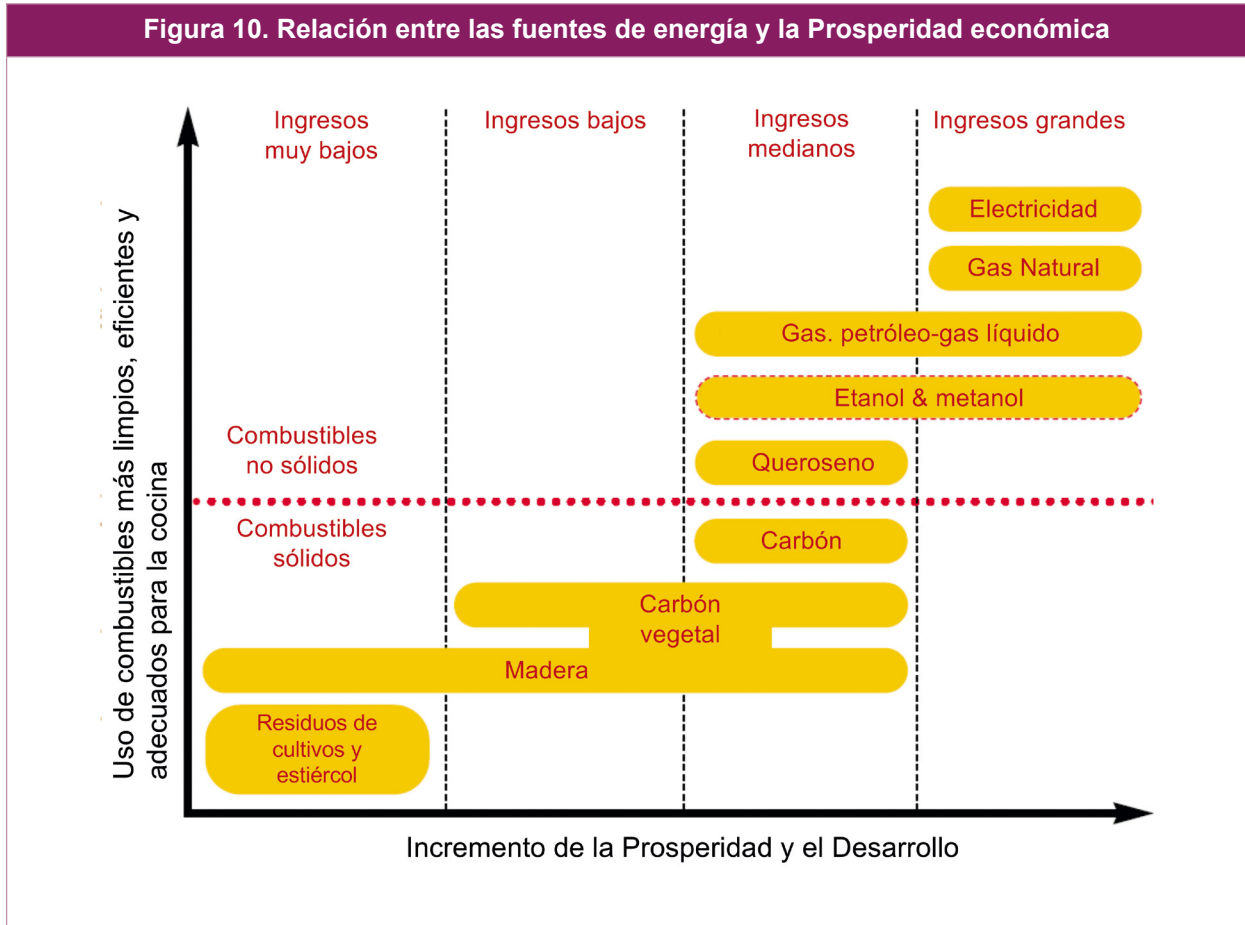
Figura 10. Relación entre las fuentes de energía y la Prosperidad económica

Ingresos muy bajos

Ingresos bajos

Ingresos medianos

Ingresos grandes

Electricidad

Gas Natural

Gas. petróleo-gas líquido

Etanol & metanol

Combustibles no sólidos

Queroseno

Combustibles sólidos

Carbón

Carbón vegetal

Madera

Residuos de cultivos y estiércol

Uso de combustibles más limpios, eficientes y adecuados para la cocina

Incremento de la Prosperidad y el Desarrollo